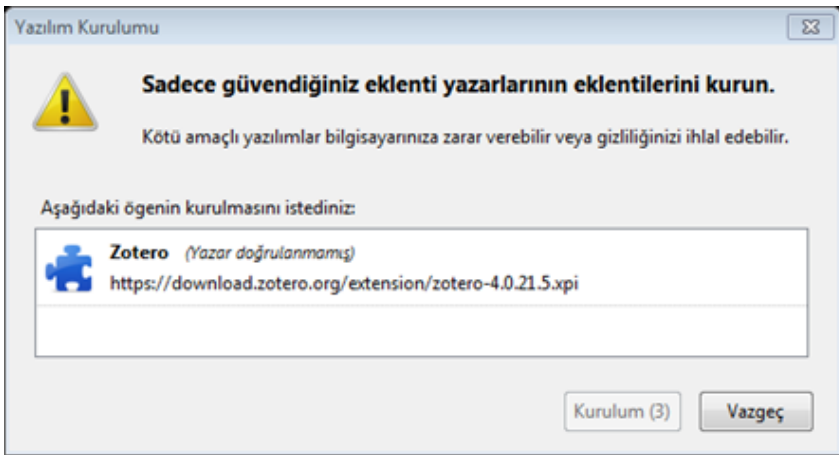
Yazılım Kurulumu

Sadece güvendiğiniz eklenti yazarlarının eklentilerini kurun.

Kötü amaçlı yazılımlar bilgisayarınıza zarar verebilir veya gizliliğinizi ihlal edebilir.

Aşağıdaki ögenin kurulmasını istediniz:

Zotero (Yazar doğrulanmamış)
https://download.zotero.org/extension/zotero-4.0.21.5.xpi

Kurulum (3) Vazgeç